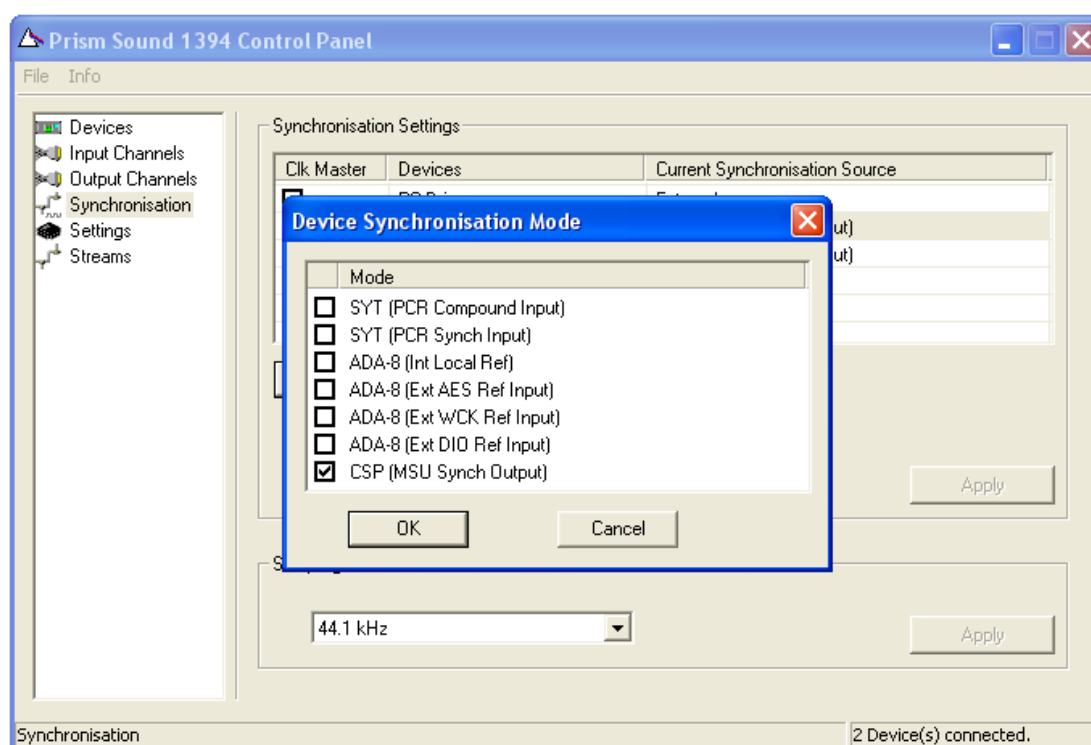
Prism Sound 1394 Control Panel

File Info

Devices
Input Channels
Output Channels
Synchronisation
Settings
Streams

Synchronisation Settings

| Clk Master | Devices | Current Synchronisation Source |
|---|---|---|
| | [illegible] | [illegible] |
| | | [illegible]ut) |
| | | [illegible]ut) |

Device Synchronisation Mode

Mode
SYT (PCR Compound Input)
SYT (PCR Synch Input)
ADA-8 (Int Local Ref)
ADA-8 (Ext AES Ref Input)
ADA-8 (Ext WCK Ref Input)
ADA-8 (Ext DIO Ref Input)
CSP (MSU Synch Output)

OK
Cancel

Apply

S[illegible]

44.1 kHz

Apply

Synchronisation
2 Device(s) connected.